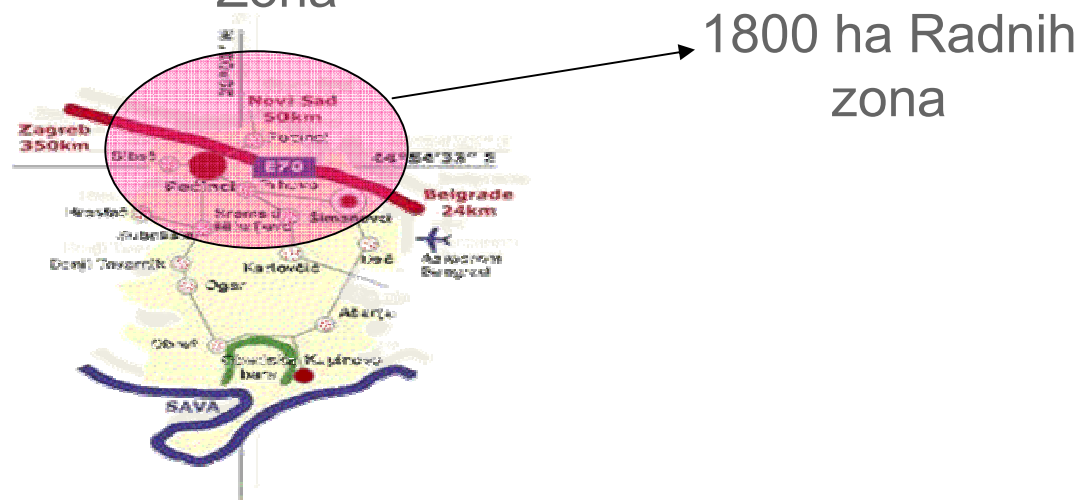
Zona

1800 ha Radnih zona

Novi Sad
50km

Zagreb
350km

Sibač

Pećinci

E70

44°54'38" E

Beograde
24km

Šimanovci

Karlovčić

Ugrinovci

Aerodrom Beograd

Ogar

Donji Tovarnik

Obrež

Obedska bara

Kupinovo

Asanja

SAVA